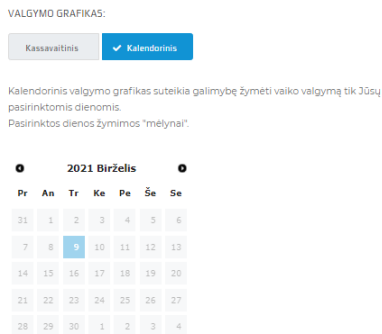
VALGYMO GRAFIKAS:

Kassavaitinis

Kalendorinis

Kalendorinis valgymo grafikas suteikia galimybę žymėti vaiko valgymą tik Jūsų pasirinktomis dienomis.
Pasirinktos dienos žymimos "mėlynai".

2021 Birželis

| Pr | An | Tr | Ke | Pe | Še | Se |
|---|---|---|---|---|---|---|
| 31 | 1 | 2 | 3 | 4 | 5 | 6 |
| 7 | 8 | 9 | 10 | 11 | 12 | 13 |
| 14 | 15 | 16 | 17 | 18 | 19 | 20 |
| 21 | 22 | 23 | 24 | 25 | 26 | 27 |
| 28 | 29 | 30 | 1 | 2 | 3 | 4 |